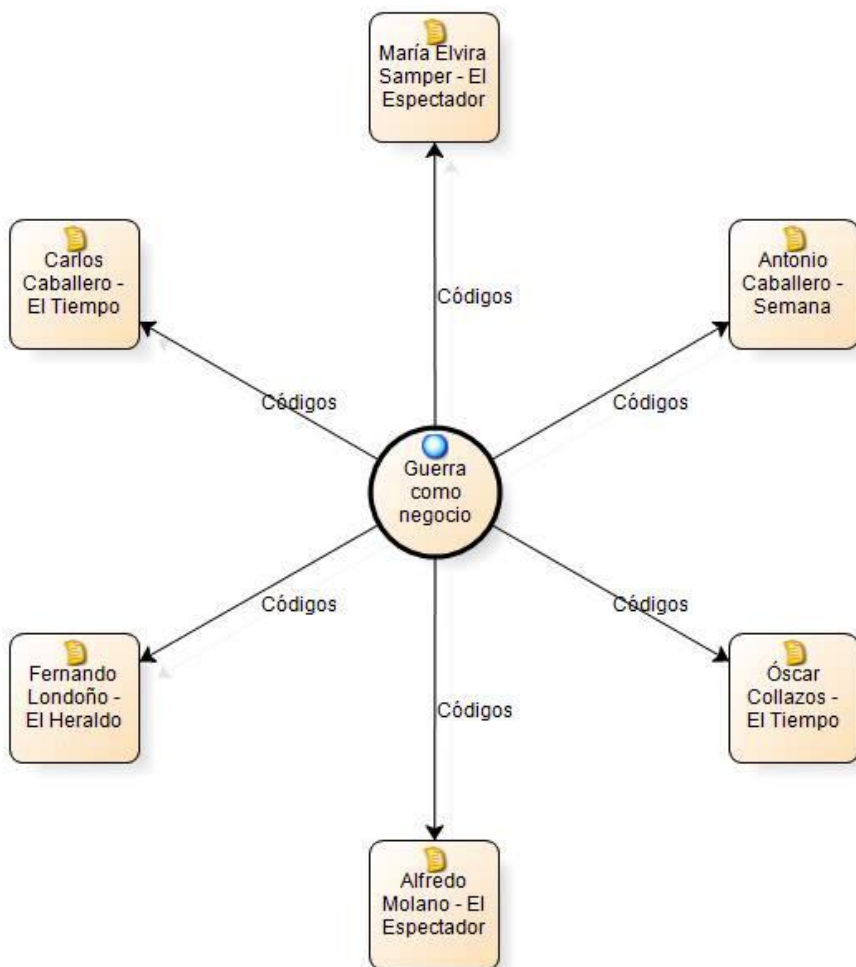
María Elvira Samper - El Espectador

Carlos Caballero - El Tiempo

Códigos

Antonio Caballero - Semana

Códigos

Códigos

Guerra como negocio

Códigos

Códigos

Fernando Londoño - El Heraldo

Códigos

Óscar Collazos - El Tiempo

Alfredo Molano - El Espectador